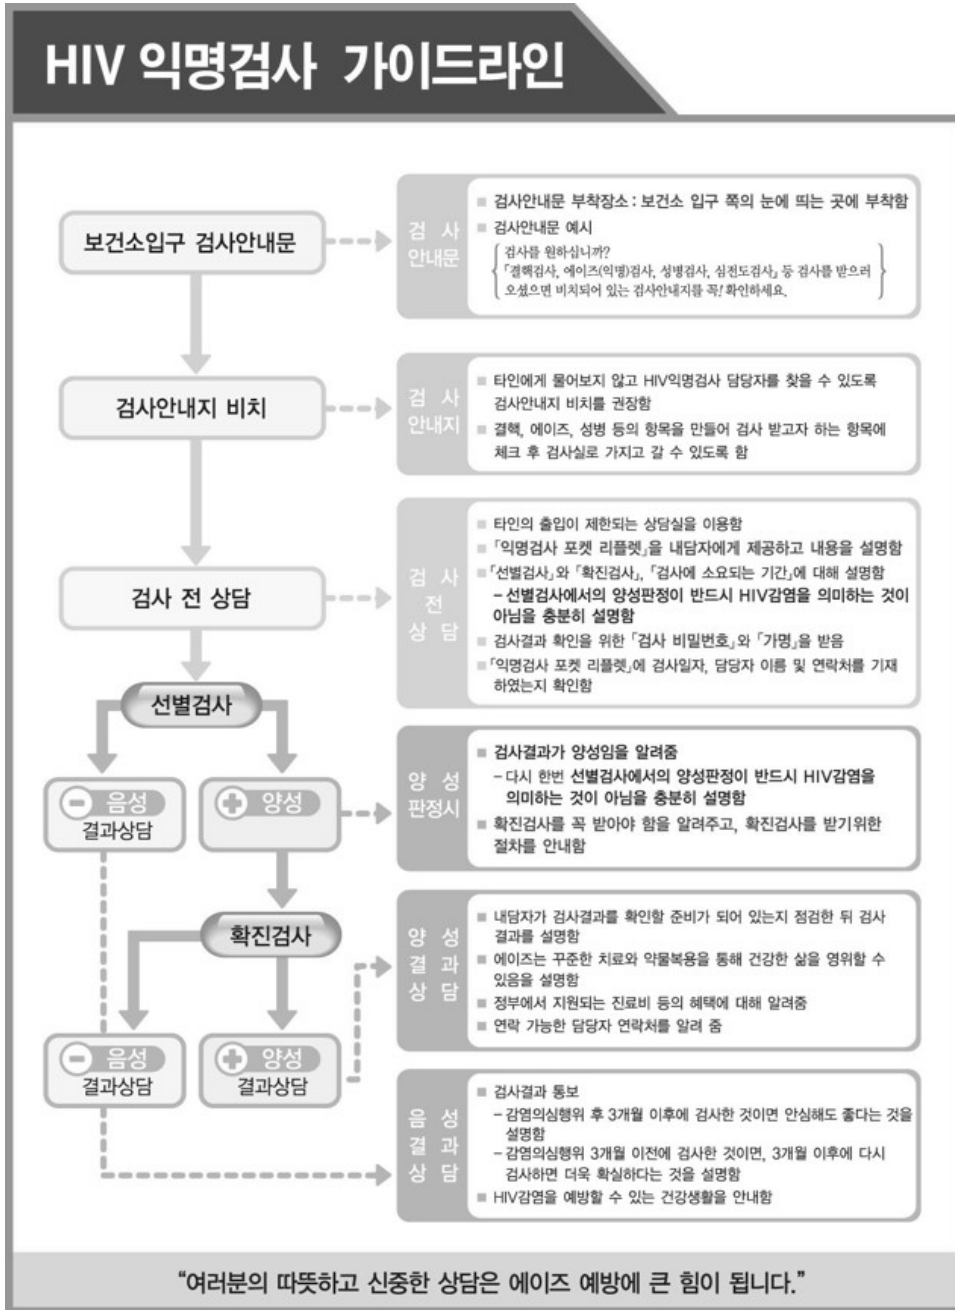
HIV 익명검사 가이드라인

보건소입구 검사안내문

검사 안내문

■ 검사안내문 부착장소 : 보건소 입구 쪽의 눈에 띄는 곳에 부착함
■ 검사안내문 예시
검사를 원하십니까?
「결핵검사, 에이즈(익명)검사, 성병검사, 심전도검사」 등 검사를 받으러 오셨으면 비치되어 있는 검사안내지를 꼭! 확인하세요.

검사안내지 비치

검사 안내지

■ 타인에게 물어보지 않고 HIV익명검사 담당자를 찾을 수 있도록 검사안내지 비치를 권장함
■ 결핵, 에이즈, 성병 등의 항목을 만들어 검사 받고자 하는 항목에 체크 후 검사실로 가지고 갈 수 있도록 함

검사 전 상담

검사 전 상담

■ 타인의 출입이 제한되는 상담실을 이용함
■ 「익명검사 포켓 리플렛」을 내담자에게 제공하고 내용을 설명함
■ 「선별검사」와 「확진검사」, 「검사에 소요되는 기간」에 대해 설명함
– 선별검사에서의 양성판정이 반드시 HIV감염을 의미하는 것이 아님을 충분히 설명함
■ 검사결과 확인을 위한 「검사 비밀번호」와 「가명」을 받음
■ 「익명검사 포켓 리플렛」에 검사일자, 담당자 이름 및 연락처를 기재하였는지 확인함

선별검사

음성 결과상담

양성

양성 판정시

■ 검사결과가 양성임을 알려줌
– 다시 한번 선별검사에서의 양성판정이 반드시 HIV감염을 의미하는 것이 아님을 충분히 설명함
■ 확진검사를 꼭 받아야 함을 알려주고, 확진검사를 받기위한 절차를 안내함

확진검사

양성 결과 상담

■ 내담자가 검사결과를 확인할 준비가 되어 있는지 점검한 뒤 검사결과를 설명함
■ 에이즈는 꾸준한 치료와 약물복용을 통해 건강한 삶을 영위할 수 있음을 설명함
■ 정부에서 지원되는 진료비 등의 혜택에 대해 알려줌
■ 연락 가능한 담당자 연락처를 알려 줌

음성 결과상담

양성 결과상담

음성 결과 상담

■ 검사결과 통보
– 감염의심행위 후 3개월 이후에 검사한 것이면 안심해도 좋다는 것을 설명함
– 감염의심행위 3개월 이전에 검사한 것이면, 3개월 이후에 다시 검사하면 더욱 확실하다는 것을 설명함
■ HIV감염을 예방할 수 있는 건강생활을 안내함

"여러분의 따뜻하고 신중한 상담은 에이즈 예방에 큰 힘이 됩니다."